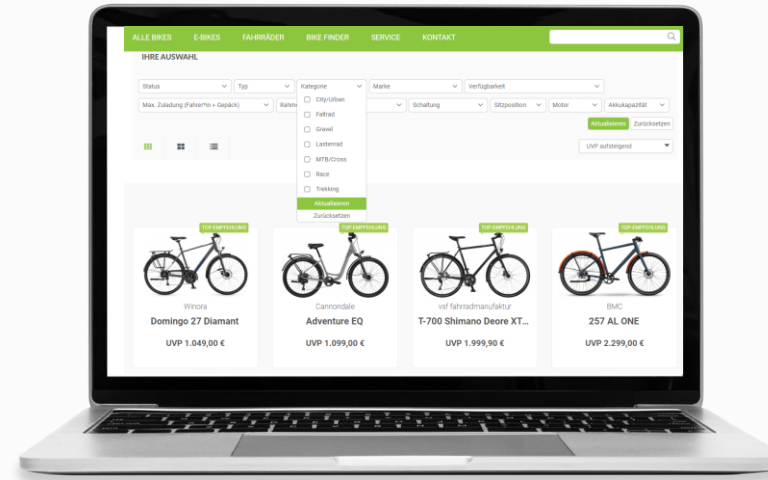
ALLE BIKES E-BIKES FAHRRÄDER BIKE FINDER SERVICE KONTAKT

IHRE AUSWAHL

Status
Typ
Kategorie
Marke
Verfügbarkeit

Max. Zuladung (Fahrer*in + Gepäck)
Rahm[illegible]
Schaltung
Sitzposition
Motor
Akkukapazität

City/Urban
Faltrad
Gravel
Lastenrad
MTB/Cross
Race
Trekking

Aktualisieren
Zurücksetzen

Aktualisieren
Zurücksetzen

UVP aufsteigend

TOP EMPFEHLUNG
Winora
Domingo 27 Diamant
UVP 1.049,00 €

TOP EMPFEHLUNG
Cannondale
Adventure EQ
UVP 1.099,00 €

TOP EMPFEHLUNG
vsf fahrradmanufaktur
T-700 Shimano Deore XT...
UVP 1.999,90 €

TOP EMPFEHLUNG
BMC
257 AL ONE
UVP 2.299,00 €